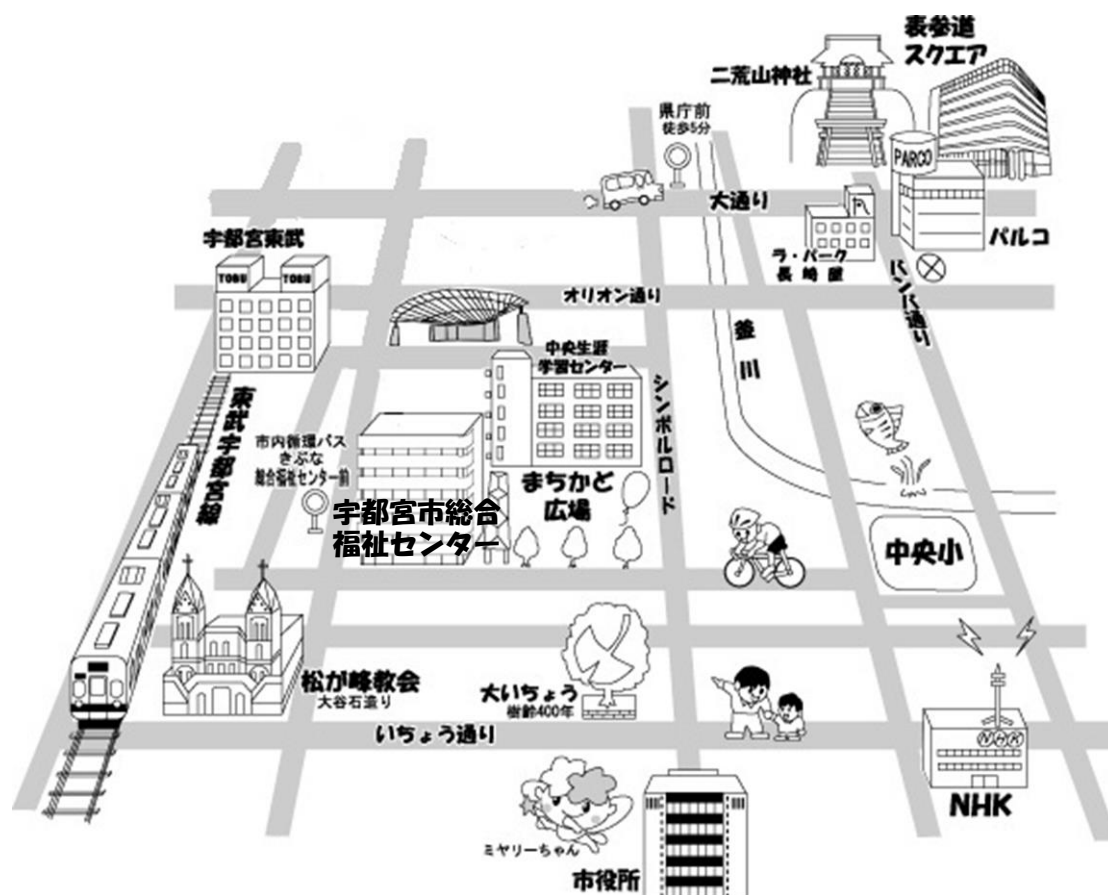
表参道
スクエア

二荒山神社

県庁前
徒歩5分

PARCO

大通り

宇都宮東武

TOBU

TOBU

ラ・パーク
長崎屋

パルコ

バンバ通り

オリオン通り

釜川

中央生涯
学習センター

シンボルロード

東武宇都宮線

市内循環バス
きぶな
総合福祉センター前

まちかど
広場

宇都宮市総合
福祉センター

中央小

松が峰教会
大谷石造り

大いちょう
樹齢400年

いちょう通り

NHK

NHK

ミヤリーちゃん

市役所